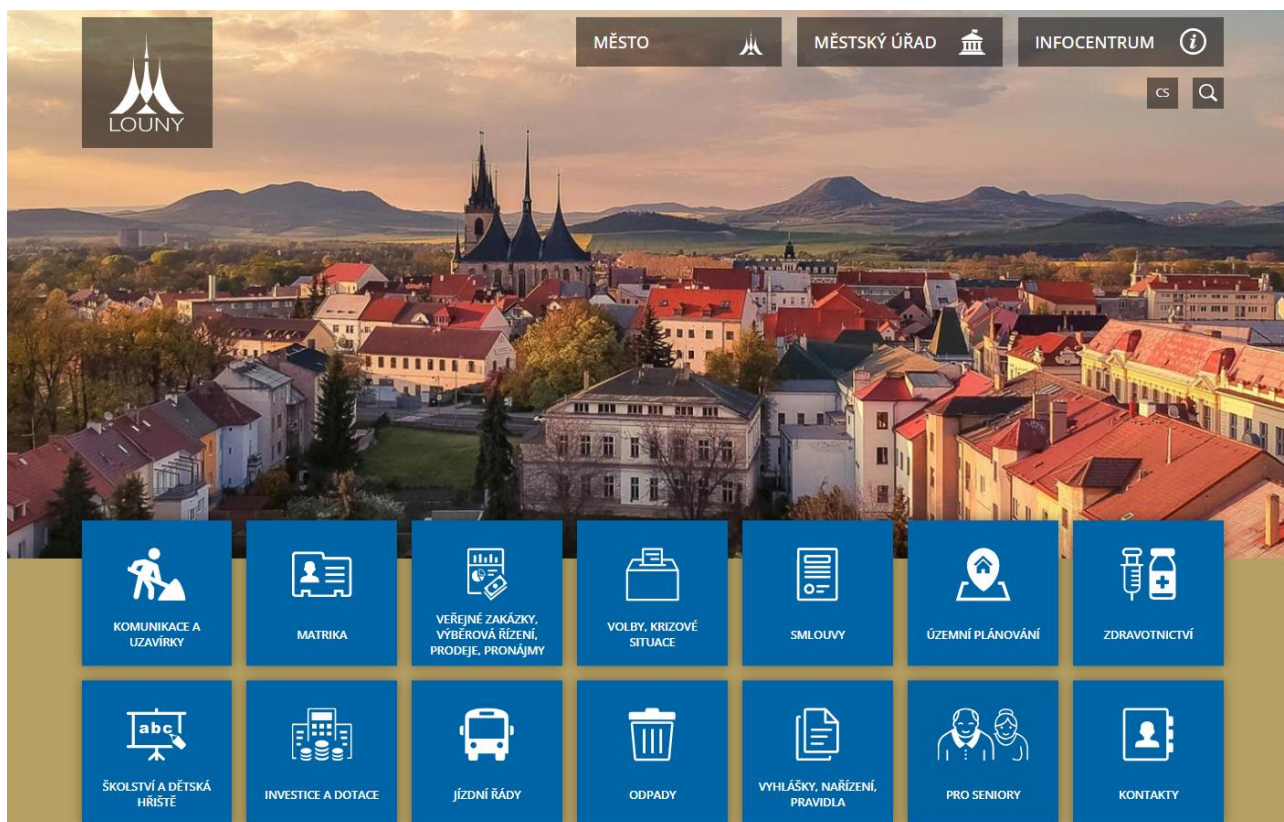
LOUNY

MĚSTO

MĚSTSKÝ ÚŘAD

INFOCENTRUM

CS

KOMUNIKACE A UZAVÍRKY

MATRIKA

VEŘEJNÉ ZAKÁZKY, VÝBĚROVÁ ŘÍZENÍ, PRODEJE, PRONÁJMY

VOLBY, KRIZOVÉ SITUACE

SMLOUVY

ÚZEMNÍ PLÁNOVÁNÍ

ZDRAVOTNICTVÍ

abc

ŠKOLSTVÍ A DĚTSKÁ HŘIŠTĚ

INVESTICE A DOTACE

JÍZDNÍ ŘÁDY

ODPADY

VYHLÁŠKY, NAŘÍZENÍ, PRAVIDLA

PRO SENIORY

KONTAKTY